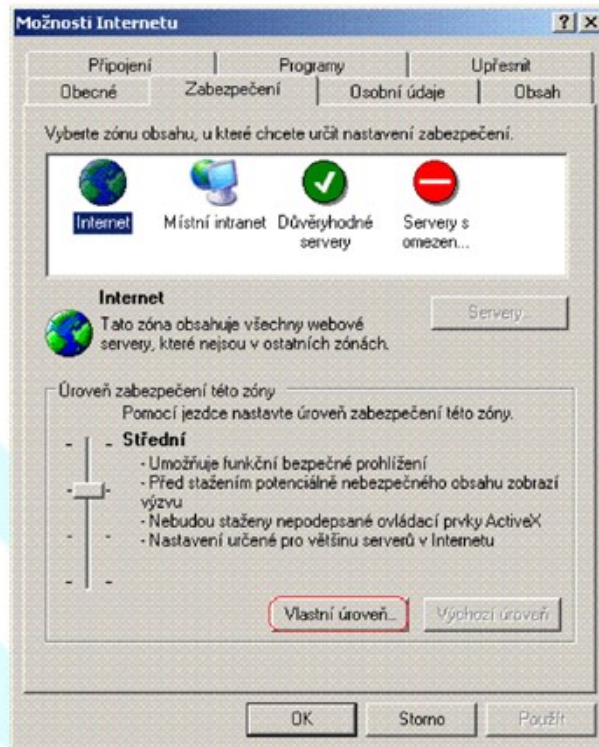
Možnosti Internetu

?  X

Připojení | Programy | Upřesnit
Obecné | Zabezpečení | Osobní údaje | Obsah

Vyberte zónu obsahu, u které chcete určit nastavení zabezpečení.

Internet
Místní intranet
Důvěryhodné servery
Servery s omezen...

Internet
Tato zóna obsahuje všechny webové servery, které nejsou v ostatních zónách.

Servery...

Úroveň zabezpečení této zóny
Pomocí jezdce nastavte úroveň zabezpečení této zóny.

Střední
- Umožňuje funkční bezpečné prohlížení
- Před stažením potenciálně nebezpečného obsahu zobrazí výzvu
- Nebudou staženy nepodepsané ovládací prvky ActiveX
- Nastavení určené pro většinu serverů v Internetu

Vlastní úroveň...
Výchozí úroveň

OK
Storno
Použít